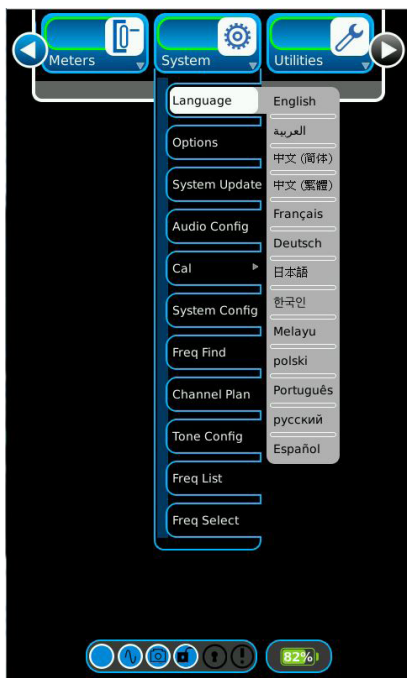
Meters
System
Utilities

Language
Options
System Update
Audio Config
Cal
System Config
Freq Find
Channel Plan
Tone Config
Freq List
Freq Select

English
العربية
中文 (简体)
中文 (繁體)
Français
Deutsch
日本語
한국인
Melayu
polski
Português
русский
Español

82%